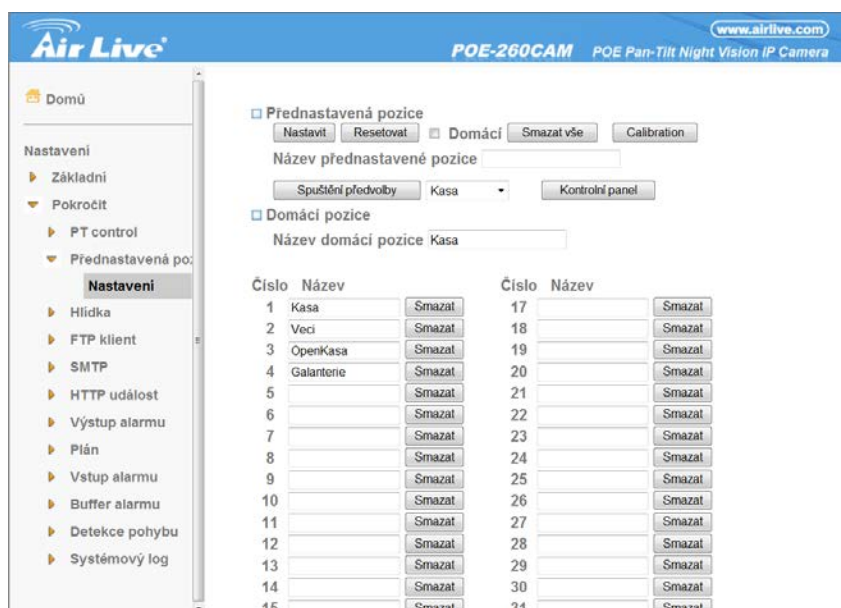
Air Live
www.airlive.com
POE-260CAM POE Pan-Tilt Night Vision IP Camera

Domů

Nastaveni
Základní
Pokročit
PT control
Přednastavená po:
Nastaveni
Hlídka
FTP klient
SMTP
HTTP událost
Výstup alarmu
Plán
Vstup alarmu
Buffer alarmu
Detekce pohybu
Systémový log

Přednastavená pozice
Nastavit Resetovat Domácí Smazat vše Calibration
Název přednastavené pozice
Spuštění předvolby Kasa Kontrolní panel
Domácí pozice
Název domácí pozice Kasa

| Číslo | Název | | Číslo | Název | |
|---|---|---|---|---|---|
| 1 | Kasa | Smazat | 17 | | Smazat |
| 2 | Veci | Smazat | 18 | | Smazat |
| 3 | OpenKasa | Smazat | 19 | | Smazat |
| 4 | Galanterie | Smazat | 20 | | Smazat |
| 5 | | Smazat | 21 | | Smazat |
| 6 | | Smazat | 22 | | Smazat |
| 7 | | Smazat | 23 | | Smazat |
| 8 | | Smazat | 24 | | Smazat |
| 9 | | Smazat | 25 | | Smazat |
| 10 | | Smazat | 26 | | Smazat |
| 11 | | Smazat | 27 | | Smazat |
| 12 | | Smazat | 28 | | Smazat |
| 13 | | Smazat | 29 | | Smazat |
| 14 | | Smazat | 30 | | Smazat |
| 15 | | Smazat | 31 | | Smazat |